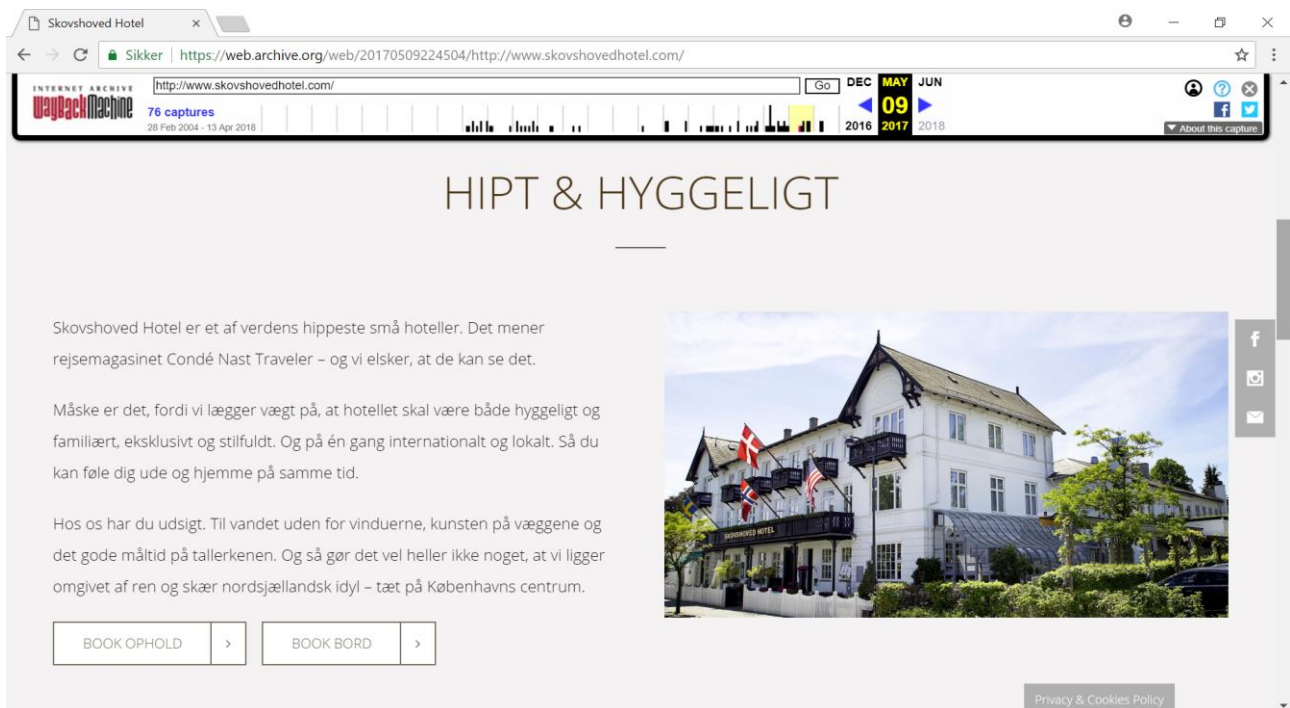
Skovshoved Hotel ×

Sikker | https://web.archive.org/web/20170509224504/http://www.skovshovedhotel.com/

INTERNET ARCHIVE
WayBackMachine
http://www.skovshovedhotel.com/
Go
76 captures
28 Feb 2004 - 13 Apr 2018
DEC MAY JUN
09
2016 2017 2018
▼ About this capture

HIPT & HYGGELIGT

Skovshoved Hotel er et af verdens hippeste små hoteller. Det mener rejsemagasinet Condé Nast Traveler – og vi elsker, at de kan se det.

Måske er det, fordi vi lægger vægt på, at hotellet skal være både hyggeligt og familiært, eksklusivt og stilfuldt. Og på én gang internationalt og lokalt. Så du kan føle dig ude og hjemme på samme tid.

Hos os har du udsigt. Til vandet uden for vinduerne, kunsten på væggene og det gode måltid på tallerkenen. Og så gør det vel heller ikke noget, at vi ligger omgivet af ren og skær nordsjællandsk idyl – tæt på Københavns centrum.

BOOK OPHOLD >
BOOK BORD >

SKOVSHOVED HOTEL

Privacy & Cookies Policy